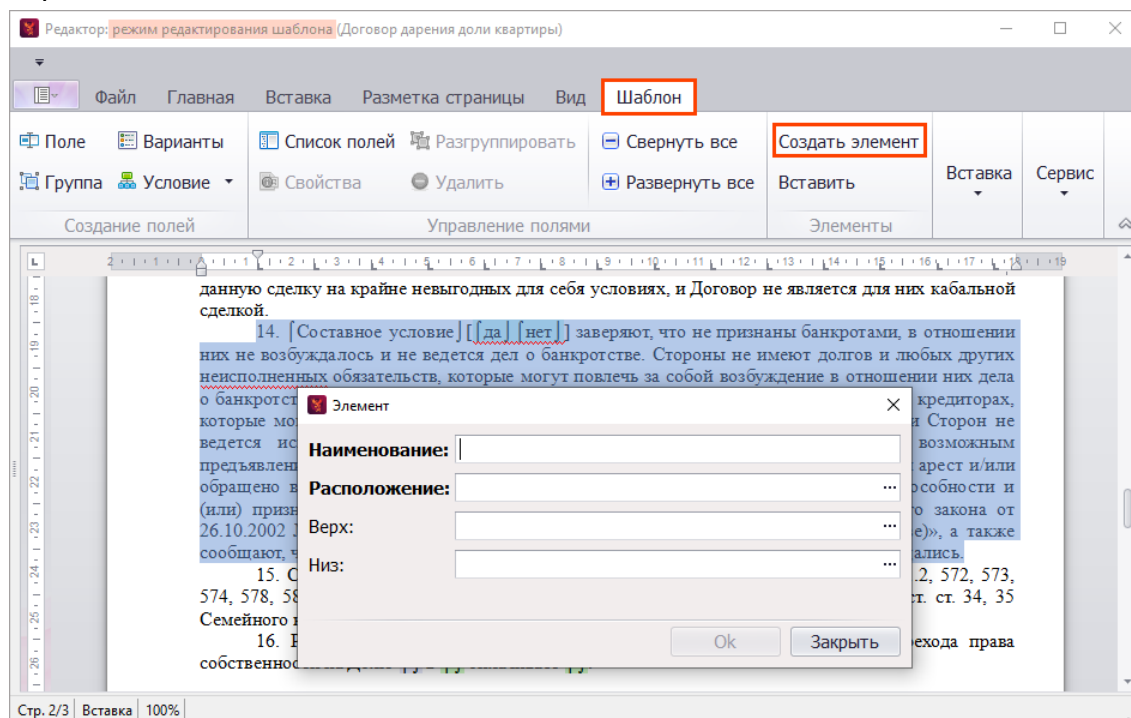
Редактор: режим редактирования шаблона (Договор дарения доли квартиры)

Файл Главная Вставка Разметка страницы Вид Шаблон

Поле Варианты Список полей Разгруппировать Свернуть все Создать элемент
Группа Условие Свойства Удалить Развернуть все Вставить Вставка Сервис
Создание полей Управление полями Элементы

данную сделку на крайне невыгодных для себя условиях, и Договор не является для них кабальной сделкой.

14. Составное условие [да нет] заверяют, что не признаны банкротами, в отношении них не возбуждалось и не ведется дел о банкротстве. Стороны не имеют долгов и любых других неисполненных обязательств, которые могут повлечь за собой возбуждение в отношении них дела о банкротст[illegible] кредиторах, которые мо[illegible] Сторон не ведется ис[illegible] возможным предъявлен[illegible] арест и/или обращено в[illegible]собности и (или) призн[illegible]го закона от 26.10.2002 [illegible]е)», а также сообщают, ч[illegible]ались.

15. С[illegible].2, 572, 573, 574, 578, 58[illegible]ст. ст. 34, 35 Семейного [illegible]

16. Р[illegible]ехода права собственно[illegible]

Элемент
Наименование:
Расположение:
Верх:
Низ:
Ok Закрыть

Стр. 2/3 Вставка 100%